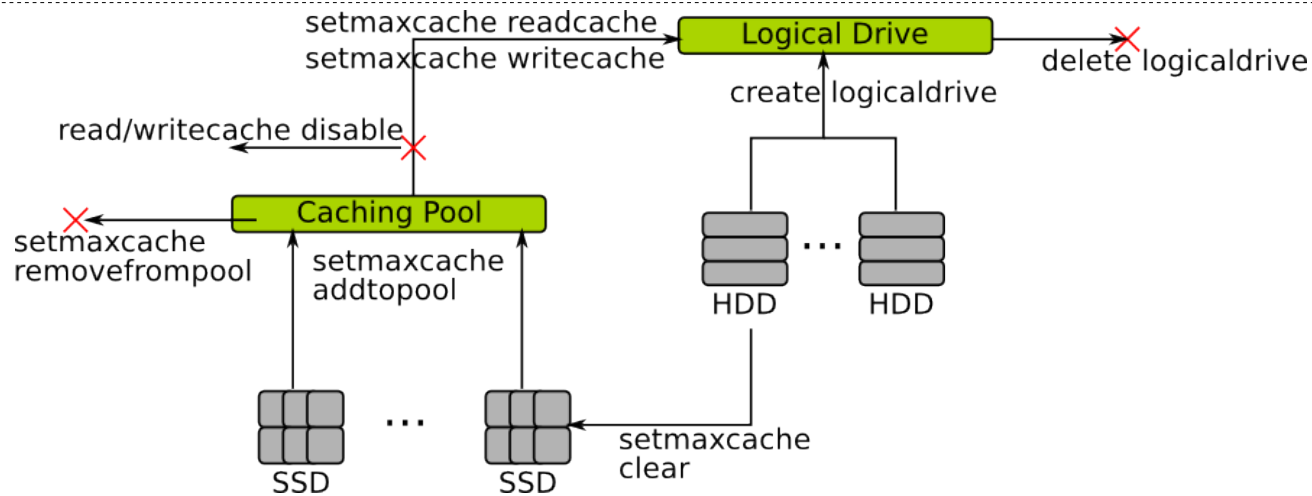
setmaxcache readcache
setmaxcache writecache

Logical Drive

delete logicaldrive

create logicaldrive

read/writecache disable

Caching Pool

setmaxcache
removefrompool

setmaxcache
addtopool

HDD ... HDD

SSD ... SSD

setmaxcache
clear